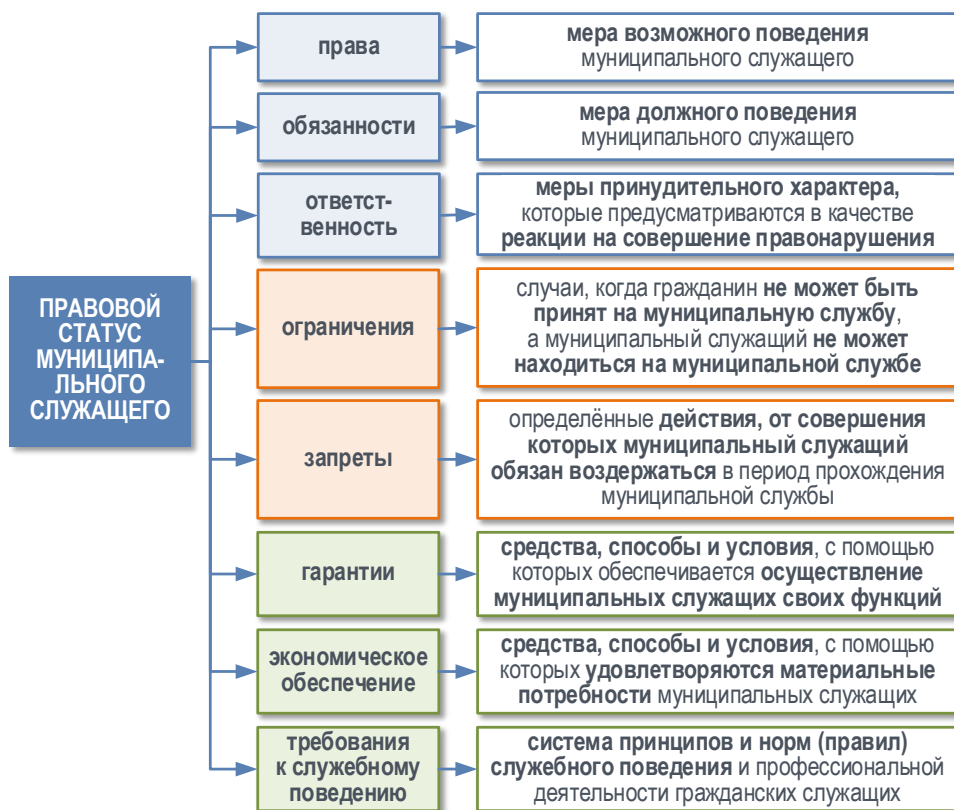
ПРАВОВОЙ СТАТУС МУНИЦИПАЛЬНОГО СЛУЖАЩЕГО

права — мера возможного поведения муниципального служащего

обязанности — мера должного поведения муниципального служащего

ответственность — меры принудительного характера, которые предусматриваются в качестве реакции на совершение правонарушения

ограничения — случаи, когда гражданин не может быть принят на муниципальную службу, а муниципальный служащий не может находиться на муниципальной службе

запреты — определённые действия, от совершения которых муниципальный служащий обязан воздержаться в период прохождения муниципальной службы

гарантии — средства, способы и условия, с помощью которых обеспечивается осуществление муниципальных служащих своих функций

экономическое обеспечение — средства, способы и условия, с помощью которых удовлетворяются материальные потребности муниципальных служащих

требования к служебному поведению — система принципов и норм (правил) служебного поведения и профессиональной деятельности гражданских служащих